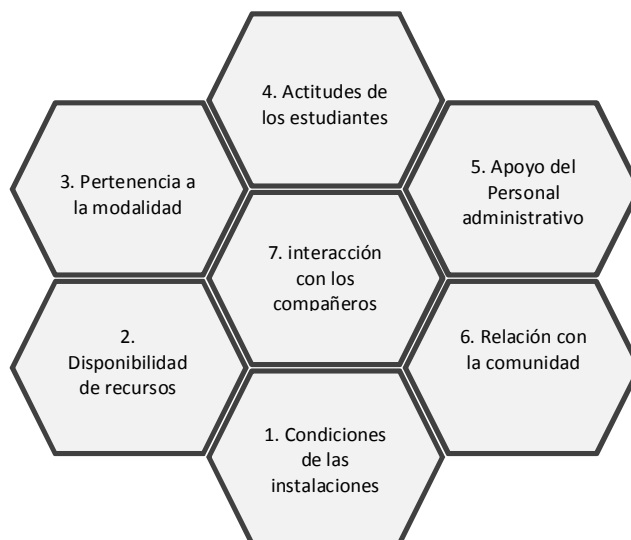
4. Actitudes de los estudiantes

3. Pertenencia a la modalidad

5. Apoyo del Personal administrativo

7. interacción con los compañeros

2. Disponibilidad de recursos

6. Relación con la comunidad

1. Condiciones de las instalaciones